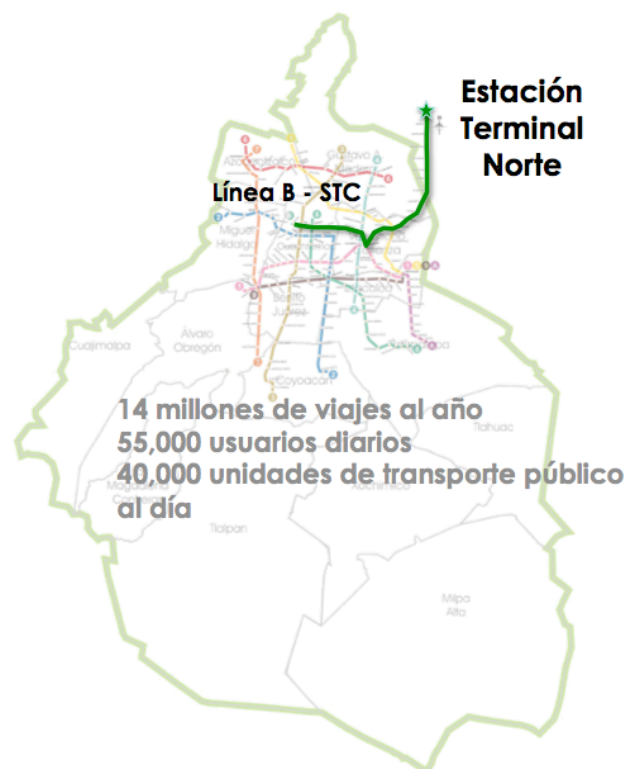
Estación Terminal Norte

Línea B - STC

Azcapotzalco

Gustavo A.

Miguel Hidalgo

Benito Juárez

Álvaro Obregón

Cuajimalpa

Coyoacán

Iztapalapa

Tláhuac

Magdalena Contreras

Xochimilco

Tlalpan

Milpa Alta

14 millones de viajes al año
55,000 usuarios diarios
40,000 unidades de transporte público al día